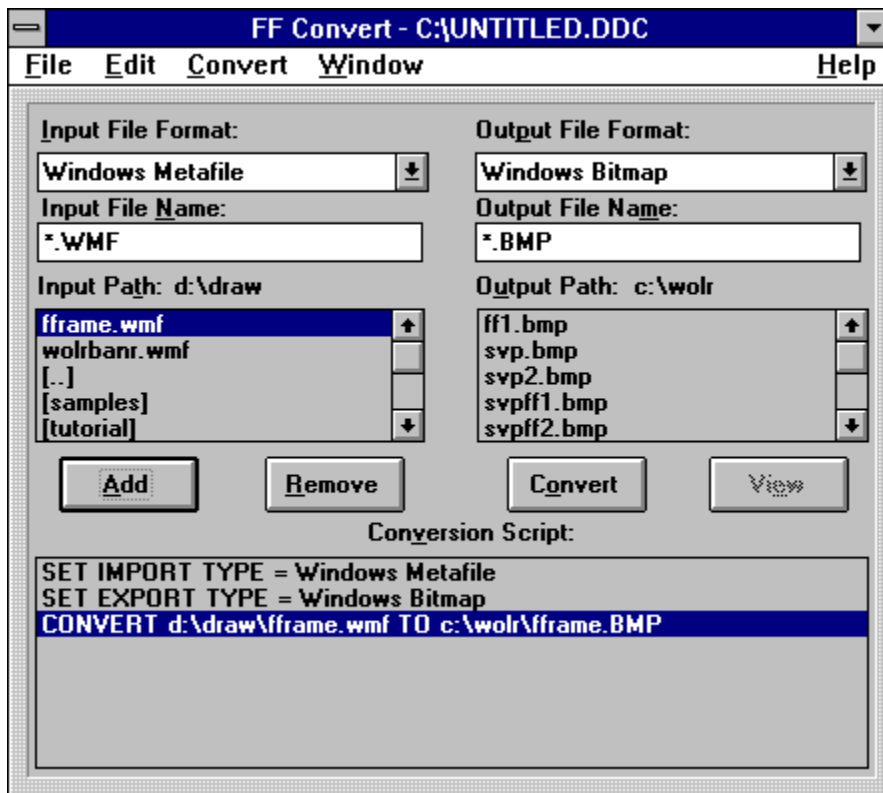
FF Convert - C:\UNTITLED.DDC

File Edit Convert Window Help

Input File Format:
Windows Metafile

Output File Format:
Windows Bitmap

Input File Name:
*.WMF

Output File Name:
*.BMP

Input Path: d:\draw
fframe.wmf
wolrbanr.wmf
[..]
[samples]
[tutorial]

Output Path: c:\wolr
ff1.bmp
svp.bmp
svp2.bmp
svpff1.bmp
svpff2.bmp

Add
Remove
Convert
View

Conversion Script:
SET IMPORT TYPE = Windows Metafile
SET EXPORT TYPE = Windows Bitmap
CONVERT d:\draw\fframe.wmf TO c:\wolr\fframe.BMP